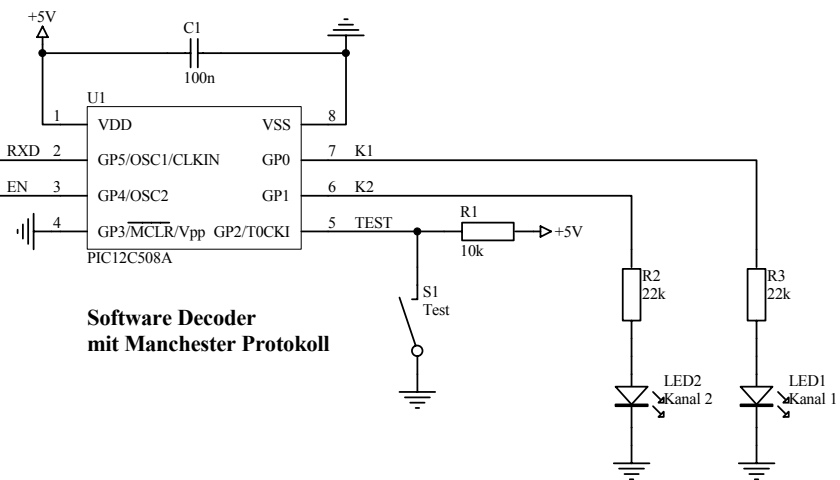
+5V
C1
100n
U1
1 VDD
VSS 8
RXD 2 GP5/OSC1/CLKIN
GP0 7 K1
EN 3 GP4/OSC2
GP1 6 K2
4 GP3/$\overline{MCLR}$/Vpp GP2/T0CKI 5 TEST
PIC12C508A
R1
10k
+5V
S1
Test
R2
22k
R3
22k
Software Decoder
mit Manchester Protokoll
LED2
Kanal 2
LED1
Kanal 1